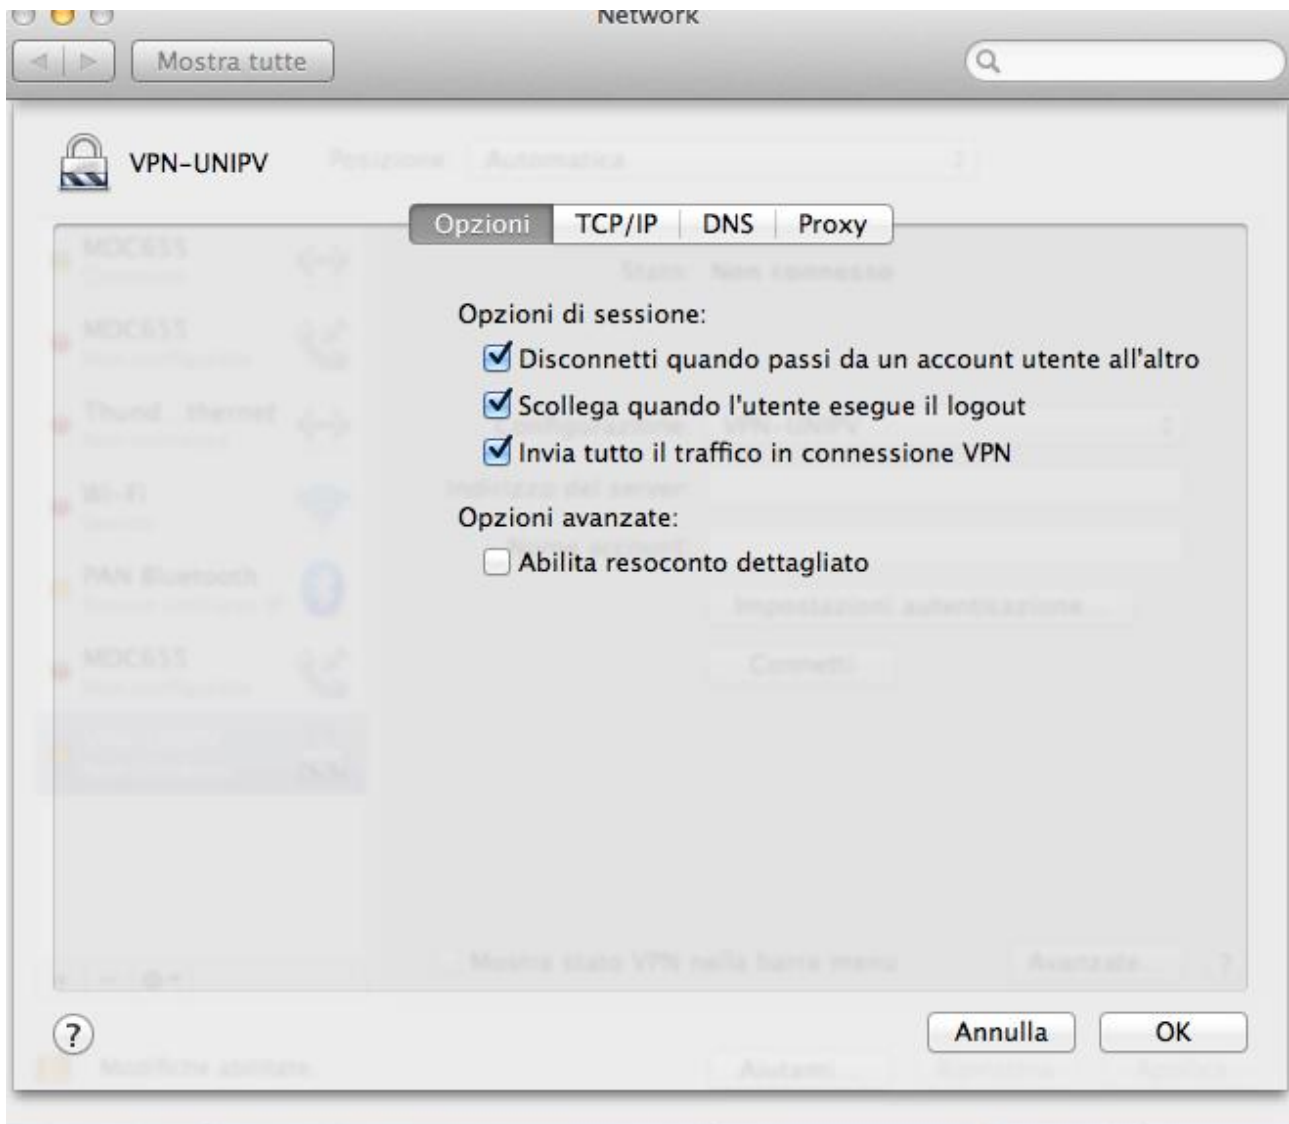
Network

Mostra tutte

VPN-UNIPV

Opzioni | TCP/IP | DNS | Proxy

Opzioni di sessione:

Disconnetti quando passi da un account utente all'altro

Scollega quando l'utente esegue il logout

Invia tutto il traffico in connessione VPN

Opzioni avanzate:

Abilita resoconto dettagliato

?

Annulla

OK